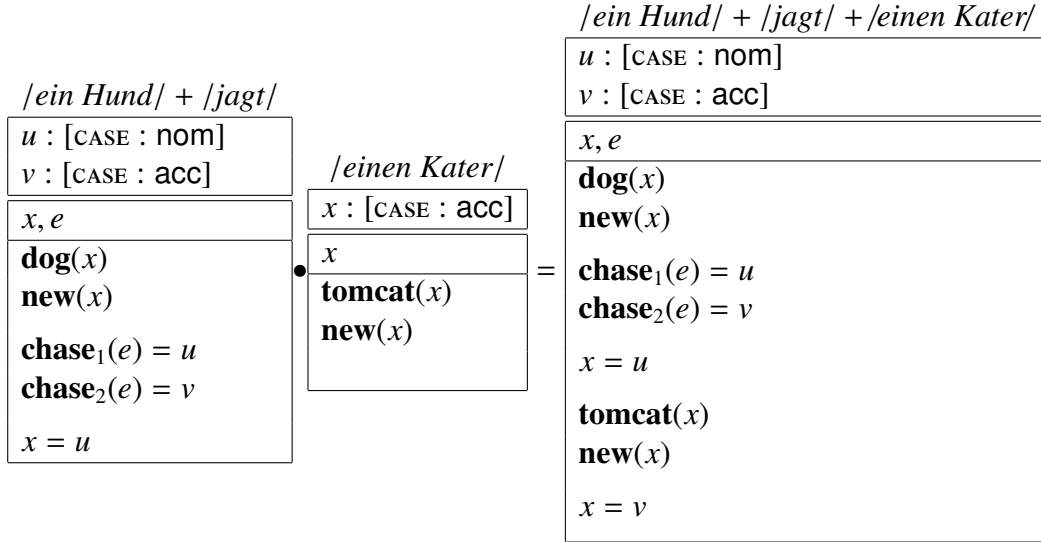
/ein Hund/ + /jagt/

$u$ : [CASE : nom]
$v$ : [CASE : acc]

$x, e$

**dog**$(x)$
**new**$(x)$

**chase**$_1(e) = u$
**chase**$_2(e) = v$

$x = u$

•

/einen Kater/

$x$ : [CASE : acc]

$x$

**tomcat**$(x)$
**new**$(x)$

=

/ein Hund/ + /jagt/ + /einen Kater/

$u$ : [CASE : nom]
$v$ : [CASE : acc]

$x, e$

**dog**$(x)$
**new**$(x)$

**chase**$_1(e) = u$
**chase**$_2(e) = v$

$x = u$

**tomcat**$(x)$
**new**$(x)$

$x = v$